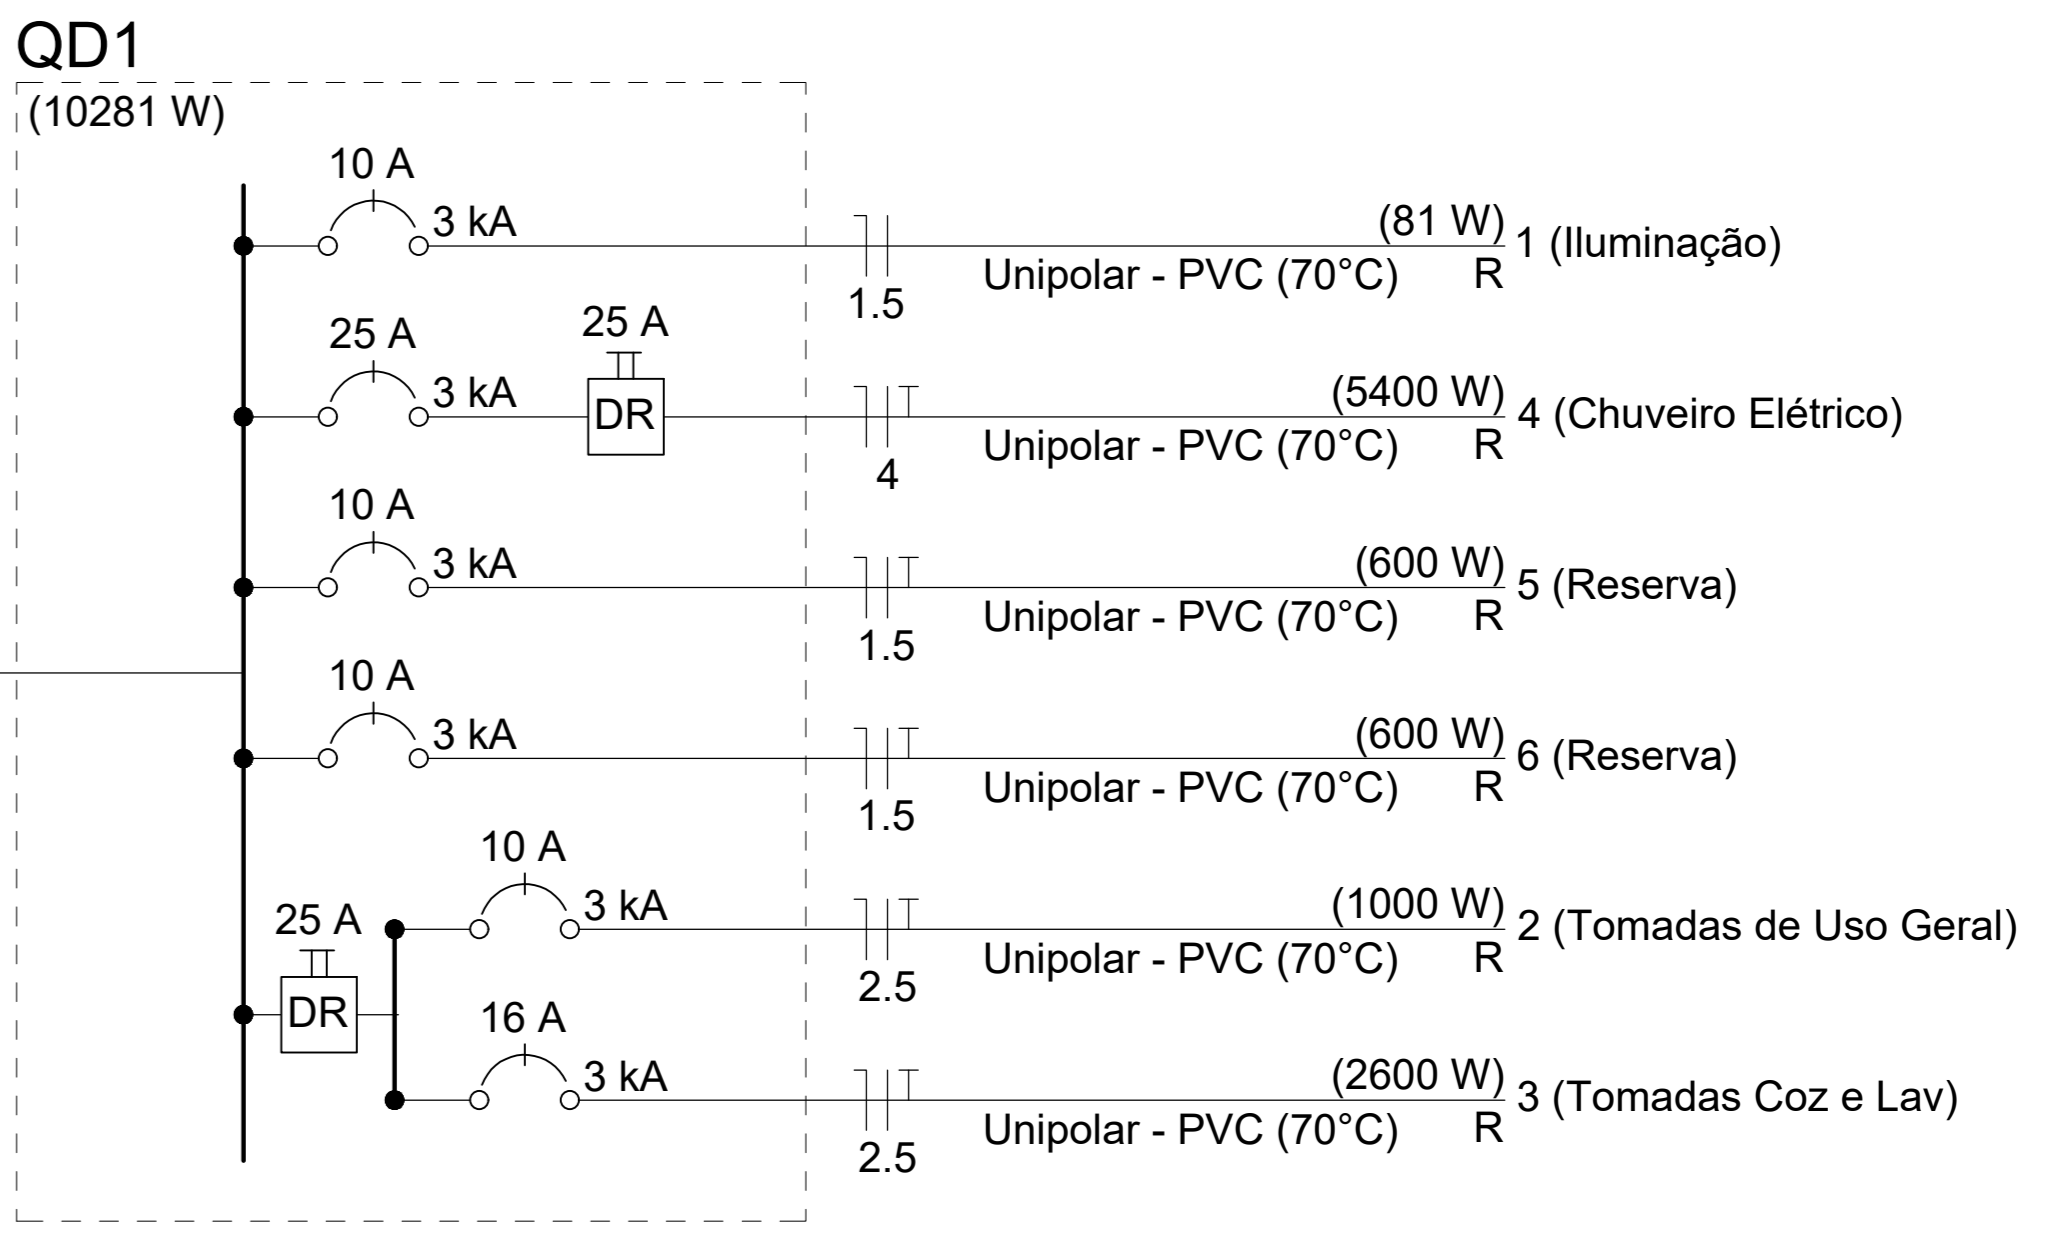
QD1

(10281 W)

10 A
3 kA
1.5
(81 W)
Unipolar - PVC (70°C)
R
1 (Iluminação)

25 A
3 kA
25 A
DR
4
(5400 W)
Unipolar - PVC (70°C)
R
4 (Chuveiro Elétrico)

10 A
3 kA
1.5
(600 W)
Unipolar - PVC (70°C)
R
5 (Reserva)

10 A
3 kA
1.5
(600 W)
Unipolar - PVC (70°C)
R
6 (Reserva)

25 A
DR

10 A
3 kA
2.5
(1000 W)
Unipolar - PVC (70°C)
R
2 (Tomadas de Uso Geral)

16 A
3 kA
2.5
(2600 W)
Unipolar - PVC (70°C)
R
3 (Tomadas Coz e Lav)